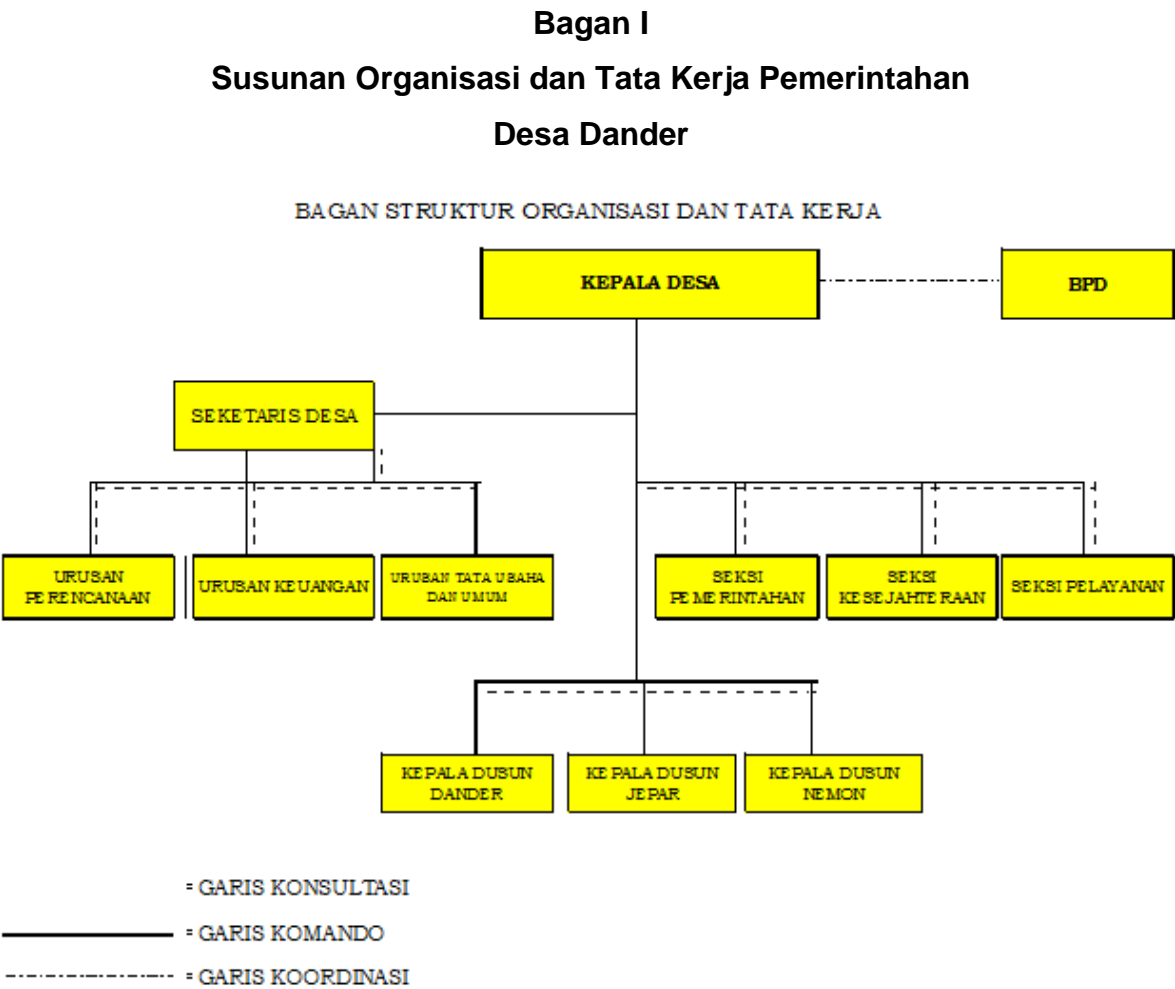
Bagan I

Susunan Organisasi dan Tata Kerja Pemerintahan

Desa Dander

BAGAN STRUKTUR ORGANISASI DAN TATA KERJA

KEPALA DESA

BPD

SEKETARIS DESA

URUSAN PERENCANAAN

URUSAN KEUANGAN

URUSAN TATA USAHA DAN UMUM

SEKSI PEMERINTAHAN

SEKSI KESEJAHTERAAN

SEKSI PELAYANAN

KEPALA DUSUN DANDER

KEPALA DUSUN JEPAR

KEPALA DUSUN NEMON

= GARIS KONSULTASI

= GARIS KOMANDO

= GARIS KOORDINASI